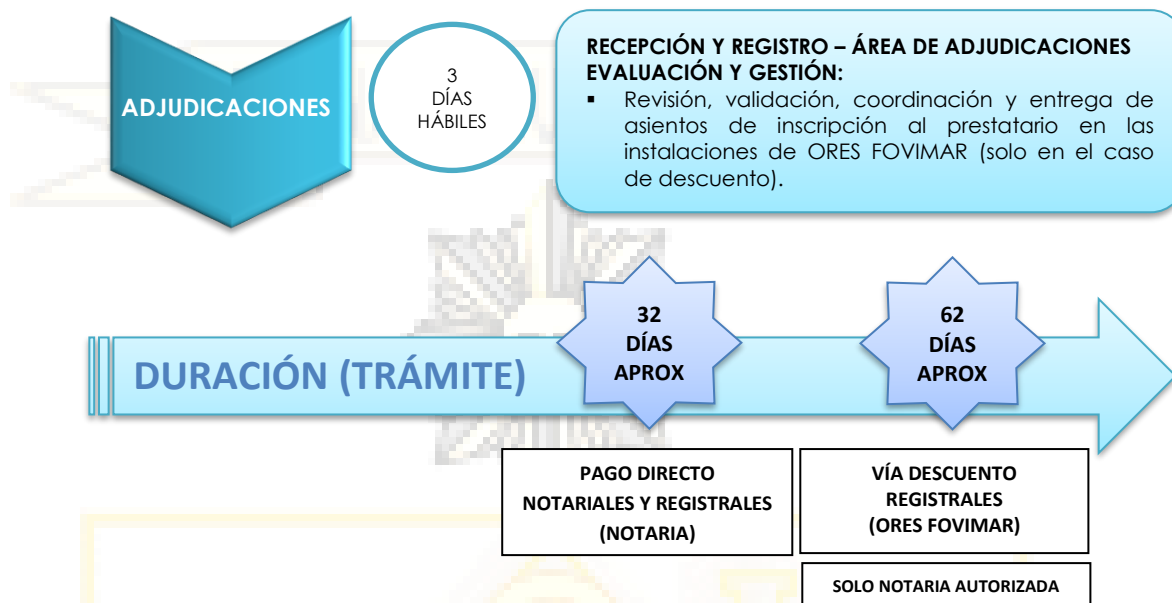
ADJUDICACIONES

3
DÍAS
HÁBILES

RECEPCIÓN Y REGISTRO – ÁREA DE ADJUDICACIONES EVALUACIÓN Y GESTIÓN:

▪ Revisión, validación, coordinación y entrega de asientos de inscripción al prestatario en las instalaciones de ORES FOVIMAR (solo en el caso de descuento).

DURACIÓN (TRÁMITE)

32
DÍAS
APROX

62
DÍAS
APROX

PAGO DIRECTO
NOTARIALES Y REGISTRALES
(NOTARIA)

VÍA DESCUENTO
REGISTRALES
(ORES FOVIMAR)

SOLO NOTARIA AUTORIZADA